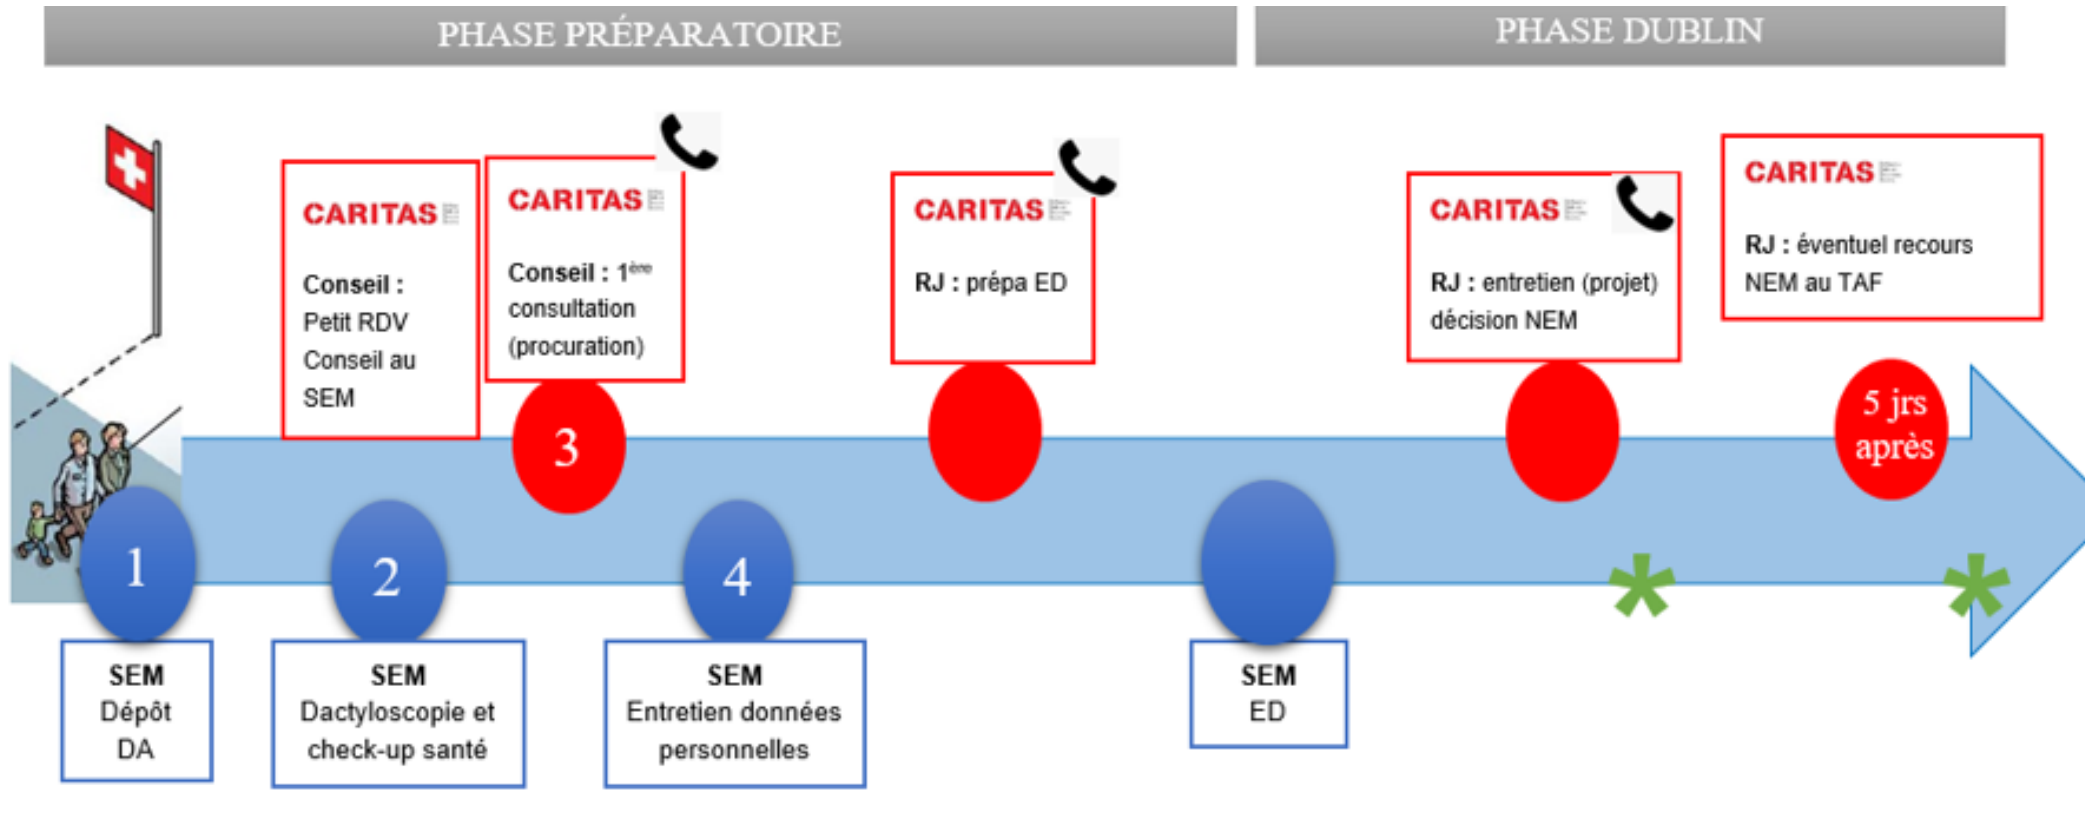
PHASE PRÉPARATOIRE

PHASE DUBLIN

CARITAS

Conseil : Petit RDV Conseil au SEM

CARITAS

Conseil : 1$^{ère}$ consultation (procuration)

3

CARITAS

RJ : prépa ED

CARITAS

RJ : entretien (projet) décision NEM

CARITAS

RJ : éventuel recours NEM au TAF

5 jrs après

1

SEM
Dépôt
DA

2

SEM
Dactyloscopie et check-up santé

4

SEM
Entretien données personnelles

SEM
ED

*

*